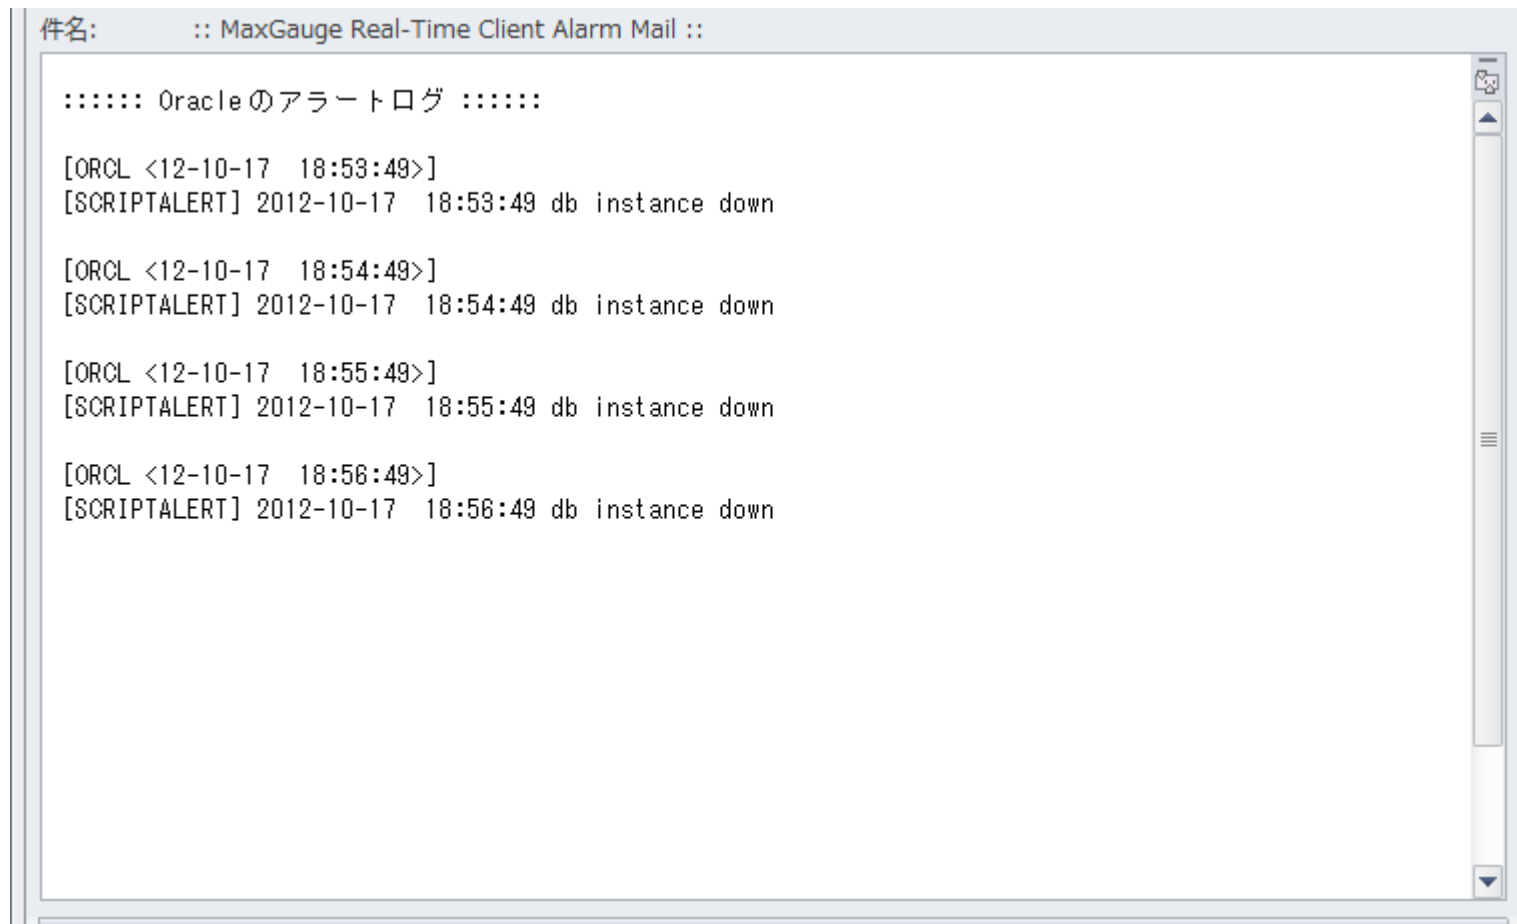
件名: :: MaxGauge Real-Time Client Alarm Mail ::

:::::: Oracle のアラートログ ::::::

[ORCL <12-10-17 18:53:49>]
[SCRIPTALERT] 2012-10-17 18:53:49 db instance down

[ORCL <12-10-17 18:54:49>]
[SCRIPTALERT] 2012-10-17 18:54:49 db instance down

[ORCL <12-10-17 18:55:49>]
[SCRIPTALERT] 2012-10-17 18:55:49 db instance down

[ORCL <12-10-17 18:56:49>]
[SCRIPTALERT] 2012-10-17 18:56:49 db instance down